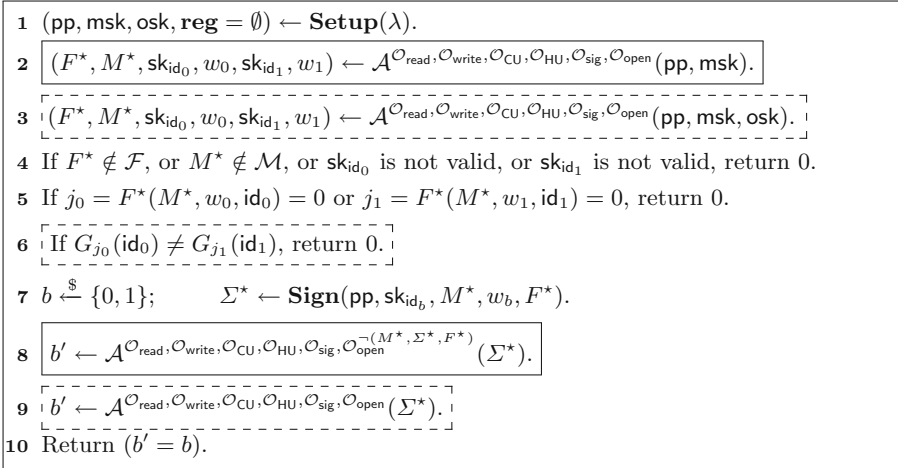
**1** $(\mathsf{pp}, \mathsf{msk}, \mathsf{osk}, \mathbf{reg} = \emptyset) \leftarrow \mathbf{Setup}(\lambda)$.

**2** $(F^\star, M^\star, \mathsf{sk}_{\mathsf{id}_0}, w_0, \mathsf{sk}_{\mathsf{id}_1}, w_1) \leftarrow \mathcal{A}^{\mathcal{O}_{\mathsf{read}}, \mathcal{O}_{\mathsf{write}}, \mathcal{O}_{\mathsf{CU}}, \mathcal{O}_{\mathsf{HU}}, \mathcal{O}_{\mathsf{sig}}, \mathcal{O}_{\mathsf{open}}}(\mathsf{pp}, \mathsf{msk})$.

**3** $(F^\star, M^\star, \mathsf{sk}_{\mathsf{id}_0}, w_0, \mathsf{sk}_{\mathsf{id}_1}, w_1) \leftarrow \mathcal{A}^{\mathcal{O}_{\mathsf{read}}, \mathcal{O}_{\mathsf{write}}, \mathcal{O}_{\mathsf{CU}}, \mathcal{O}_{\mathsf{HU}}, \mathcal{O}_{\mathsf{sig}}, \mathcal{O}_{\mathsf{open}}}(\mathsf{pp}, \mathsf{msk}, \mathsf{osk})$.

**4** If $F^\star \notin \mathcal{F}$, or $M^\star \notin \mathcal{M}$, or $\mathsf{sk}_{\mathsf{id}_0}$ is not valid, or $\mathsf{sk}_{\mathsf{id}_1}$ is not valid, return 0.

**5** If $j_0 = F^\star(M^\star, w_0, \mathsf{id}_0) = 0$ or $j_1 = F^\star(M^\star, w_1, \mathsf{id}_1) = 0$, return 0.

**6** If $G_{j_0}(\mathsf{id}_0) \neq G_{j_1}(\mathsf{id}_1)$, return 0.

**7** $b \xleftarrow{\$} \{0,1\}$; $\quad \Sigma^\star \leftarrow \mathbf{Sign}(\mathsf{pp}, \mathsf{sk}_{\mathsf{id}_b}, M^\star, w_b, F^\star)$.

**8** $b' \leftarrow \mathcal{A}^{\mathcal{O}_{\mathsf{read}}, \mathcal{O}_{\mathsf{write}}, \mathcal{O}_{\mathsf{CU}}, \mathcal{O}_{\mathsf{HU}}, \mathcal{O}_{\mathsf{sig}}, \mathcal{O}_{\mathsf{open}}^{\neg(M^\star, \Sigma^\star, F^\star)}}(\Sigma^\star)$.

**9** $b' \leftarrow \mathcal{A}^{\mathcal{O}_{\mathsf{read}}, \mathcal{O}_{\mathsf{write}}, \mathcal{O}_{\mathsf{CU}}, \mathcal{O}_{\mathsf{HU}}, \mathcal{O}_{\mathsf{sig}}, \mathcal{O}_{\mathsf{open}}}(\Sigma^\star)$.

**10** Return $(b' = b)$.